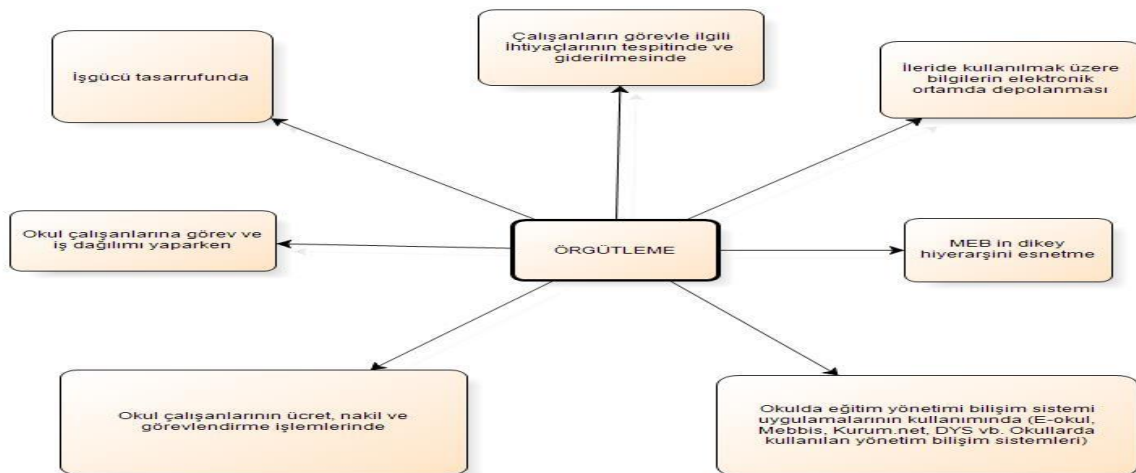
İşgücü tasarrufunda

Çalışanların görevle ilgili İhtiyaçlarının tespitinde ve giderilmesinde

İleride kullanılmak üzere bilgilerin elektronik ortamda depolanması

Okul çalışanlarına görev ve iş dağılımı yaparken

ÖRGÜTLEME

MEB in dikey hiyerarşini esnetme

Okul çalışanlarının ücret, nakil ve görevlendirme işlemlerinde

Okulda eğitim yönetimi bilişim sistemi uygulamalarının kullanımında (E-okul, Mebbis, Kurum.net, DYS vb. Okullarda kullanılan yönetim bilişim sistemleri)